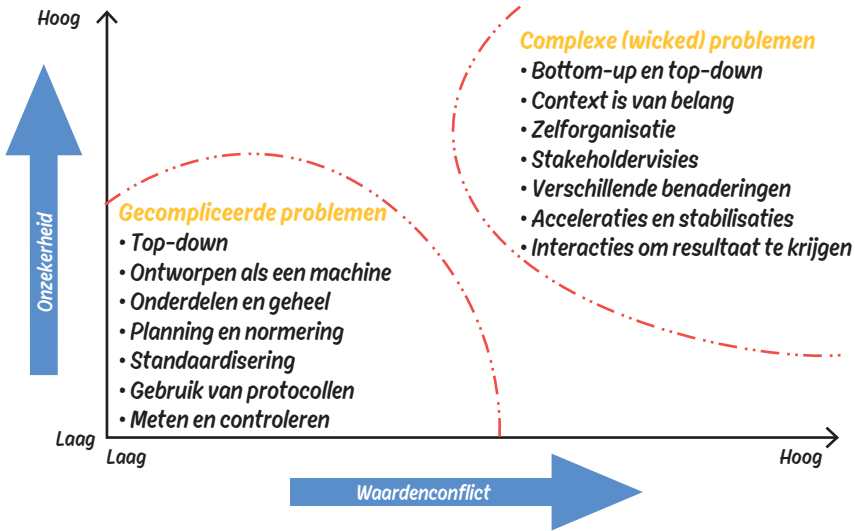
Hoog

Onzekerheid

Complexe (wicked) problemen
• Bottom-up en top-down
• Context is van belang
• Zelforganisatie
• Stakeholdervisies
• Verschillende benaderingen
• Acceleraties en stabilisaties
• Interacties om resultaat te krijgen

Gecompliceerde problemen
• Top-down
• Ontworpen als een machine
• Onderdelen en geheel
• Planning en normering
• Standaardisering
• Gebruik van protocollen
• Meten en controleren

Laag

Laag

Hoog

Waardenconflict